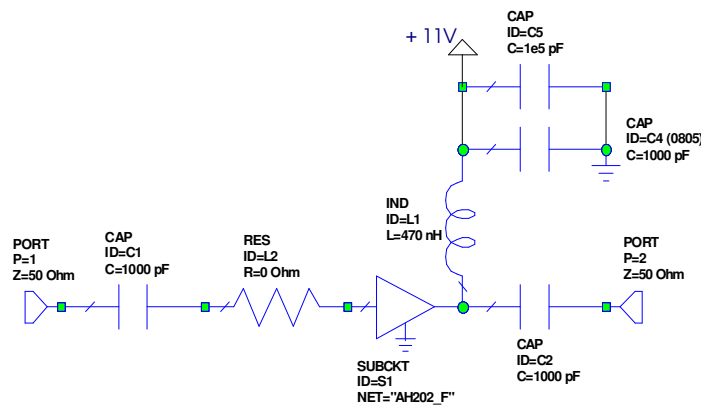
+ 11V

CAP
ID=C5
C=1e5 pF

CAP
ID=C4 (0805)
C=1000 pF

IND
ID=L1
L=470 nH

PORT
P=1
Z=50 Ohm

CAP
ID=C1
C=1000 pF

RES
ID=L2
R=0 Ohm

PORT
P=2
Z=50 Ohm

SUBCKT
ID=S1
NET="AH202_F"

CAP
ID=C2
C=1000 pF